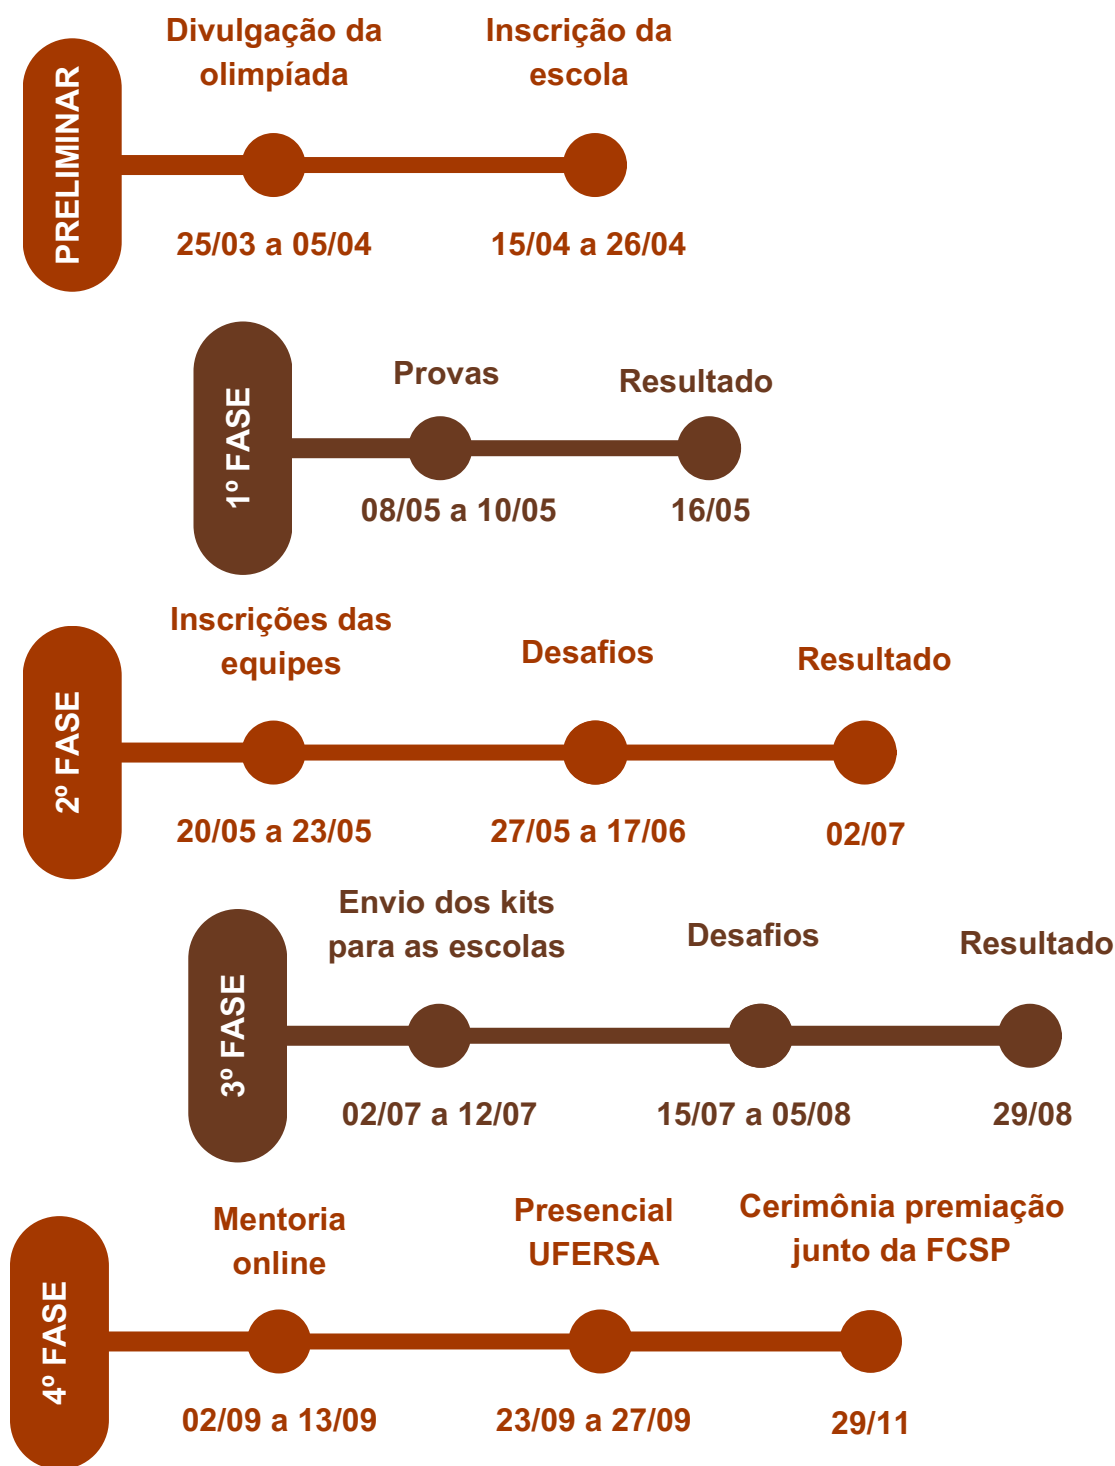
PRELIMINAR

Divulgação da olimpíada

25/03 a 05/04

Inscrição da escola

15/04 a 26/04

1º FASE

Provas

08/05 a 10/05

Resultado

16/05

2º FASE

Inscrições das equipes

20/05 a 23/05

Desafios

27/05 a 17/06

Resultado

02/07

3º FASE

Envio dos kits para as escolas

02/07 a 12/07

Desafios

15/07 a 05/08

Resultado

29/08

4º FASE

Mentoria online

02/09 a 13/09

Presencial UFERSA

23/09 a 27/09

Cerimônia premiação junto da FCSP

29/11